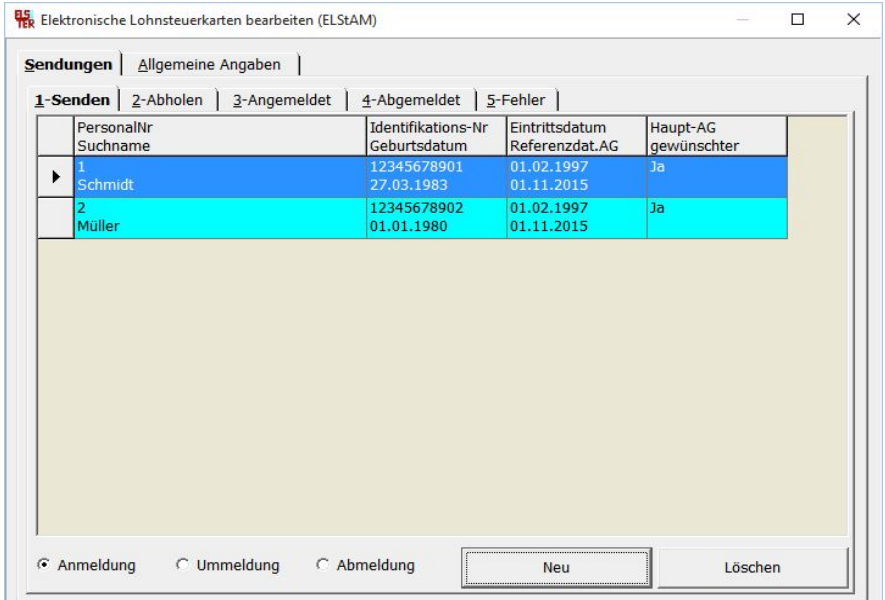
Elektronische Lohnsteuerkarten bearbeiten (ELStAM)

Sendungen | Allgemeine Angaben

1-Senden | 2-Abholen | 3-Angemeldet | 4-Abgemeldet | 5-Fehler

| PersonalNr Suchname | Identifikations-Nr Geburtsdatum | Eintrittsdatum Referenzdat.AG | Haupt-AG gewünschter |
|---|---|---|---|
| 1 Schmidt | 12345678901 27.03.1983 | 01.02.1997 01.11.2015 | Ja |
| 2 Müller | 12345678902 01.01.1980 | 01.02.1997 01.11.2015 | Ja |

Anmeldung Ummeldung Abmeldung Neu Löschen